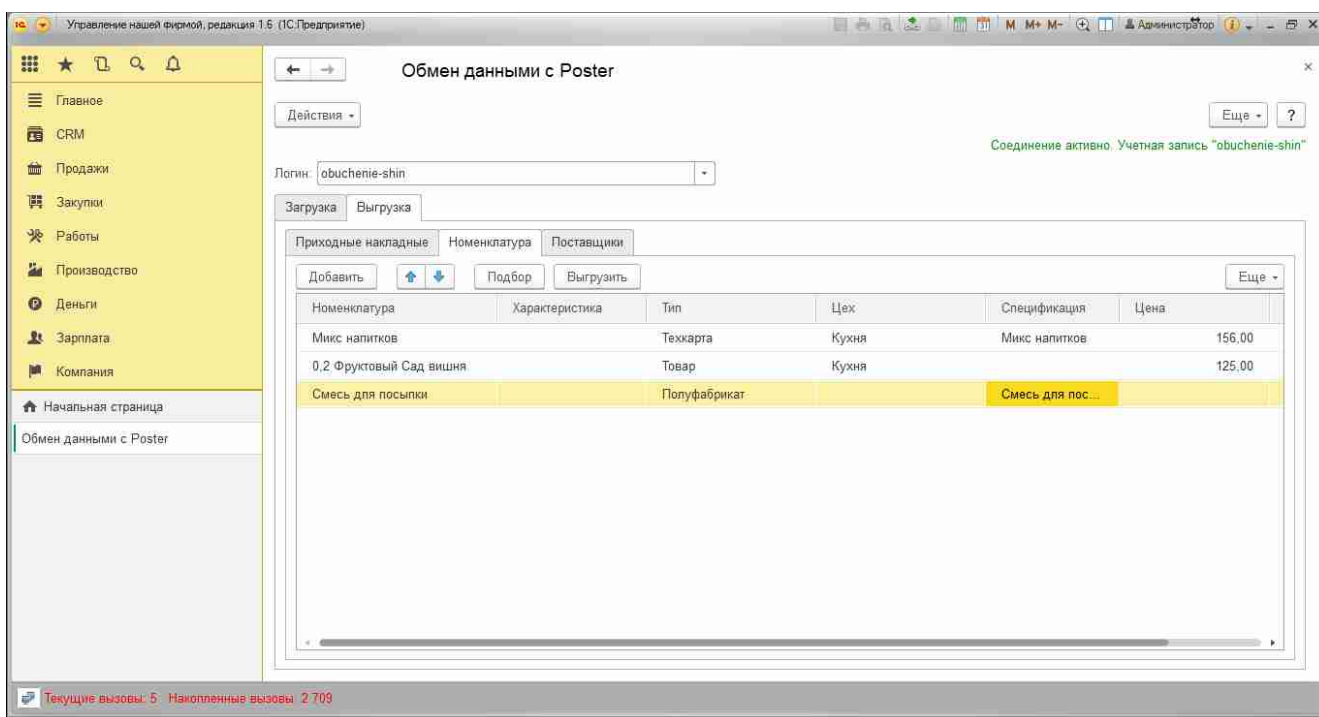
Управление нашей фирмой, редакция 1.6 (1С:Предприятие)

M M+ M- Администратор

Главное
CRM
Продажи
Закупки
Работы
Производство
Деньги
Зарплата
Компания
Начальная страница
Обмен данными с Poster

Обмен данными с Poster

Действия

Еще ?

Соединение активно. Учетная запись "obuchenie-shin"

Логин: obuchenie-shin

Загрузка Выгрузка

Приходные накладные Номенклатура Поставщики

Добавить Подбор Выгрузить Еще

| Номенклатура | Характеристика | Тип | Цех | Спецификация | Цена |
|---|---|---|---|---|---|
| Микс напитков | | Техкарта | Кухня | Микс напитков | 156,00 |
| 0,2 Фруктовый Сад вишня | | Товар | Кухня | | 125,00 |
| Смесь для посыпки | | Полуфабрикат | | Смесь для пос... | |

Текущие вызовы: 5 Накопленные вызовы: 2 709